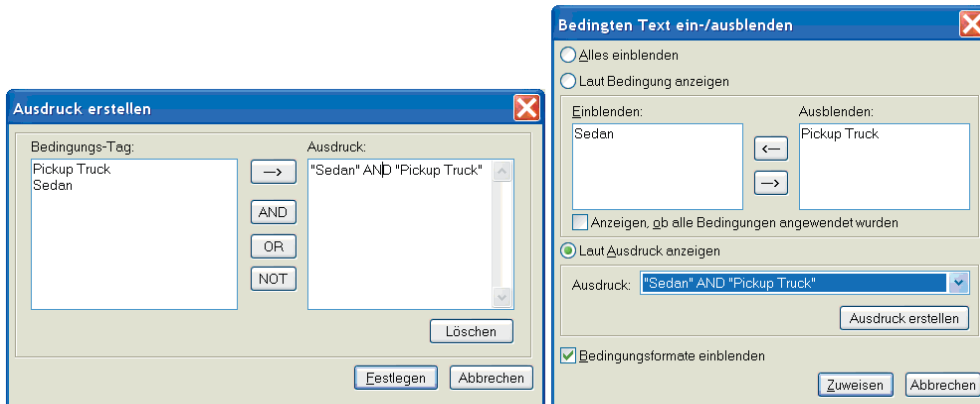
Ausdruck erstellen

Bedingungs-Tag:
Pickup Truck
Sedan

—>
AND
OR
NOT

Ausdruck:
"Sedan" AND "Pickup Truck"

Löschen

Festlegen
Abbrechen

Bedingten Text ein-/ausblenden

Alles einblenden
Laut Bedingung anzeigen

Einblenden:
Sedan

Ausblenden:
Pickup Truck

<—
—>

Anzeigen, ob alle Bedingungen angewendet wurden

Laut Ausdruck anzeigen

Ausdruck: "Sedan" AND "Pickup Truck"

Ausdruck erstellen

Bedingungsformate einblenden

Zuweisen
Abbrechen